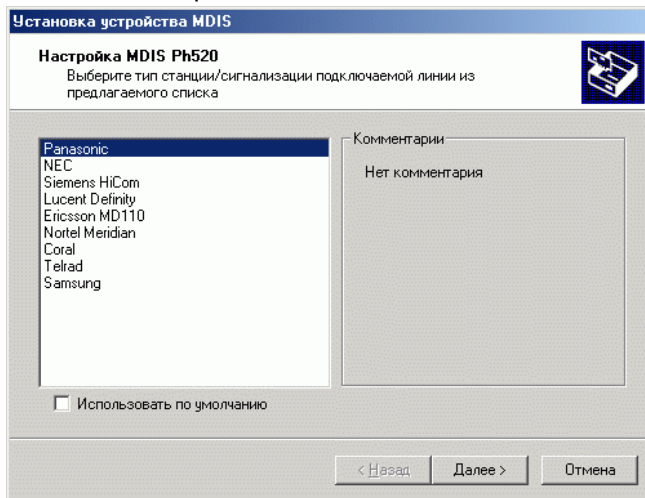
Установка устройства MDIS

Настройка MDIS Ph520
Выберите тип станции/сигнализации подключаемой линии из предлагаемого списка

Panasonic
NEC
Siemens HiCom
Lucent Definity
Ericsson MD110
Nortel Meridian
Coral
Telrad
Samsung

Комментарии
Нет комментария

Использовать по умолчанию

< Назад
Далее >
Отмена